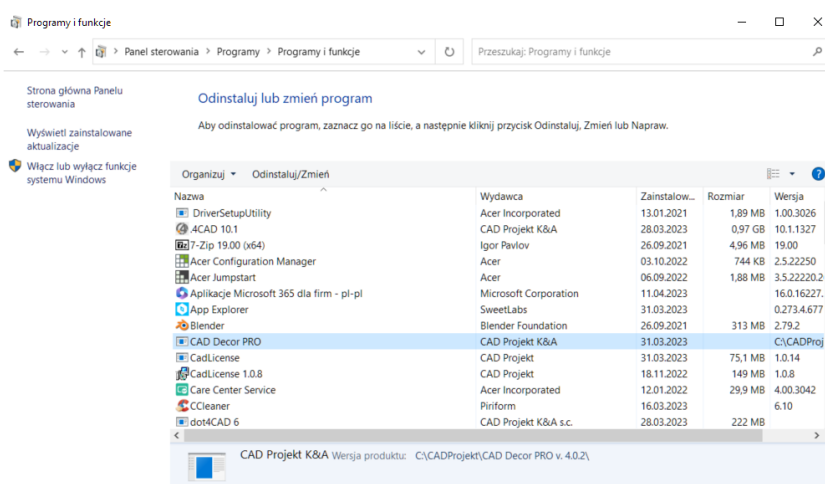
Programy i funkcje

Panel sterowania › Programy › Programy i funkcje

Przeszukaj: Programy i funkcje

Strona główna Panelu sterowania

Wyświetl zainstalowane aktualizacje

Włącz lub wyłącz funkcje systemu Windows

Odinstaluj lub zmień program

Aby odinstalować program, zaznacz go na liście, a następnie kliknij przycisk Odinstaluj, Zmień lub Napraw.

Organizuj ▾ Odinstaluj/Zmień

| Nazwa | Wydawca | Zainstalow... | Rozmiar | Wersja |
|---|---|---|---|---|
| DriverSetupUtility | Acer Incorporated | 13.01.2021 | 1,89 MB | 1.00.3026 |
| .4CAD 10.1 | CAD Projekt K&A | 28.03.2023 | 0,97 GB | 10.1.1327 |
| 7-Zip 19.00 (x64) | Igor Pavlov | 26.09.2021 | 4,96 MB | 19.00 |
| Acer Configuration Manager | Acer | 03.10.2022 | 744 KB | 2.5.22250 |
| Acer Jumpstart | Acer | 06.09.2022 | 1,88 MB | 3.5.22220.2 |
| Aplikacje Microsoft 365 dla firm - pl-pl | Microsoft Corporation | 11.04.2023 | | 16.0.16227. |
| App Explorer | SweetLabs | 31.03.2023 | | 0.273.4.677 |
| Blender | Blender Foundation | 26.09.2021 | 313 MB | 2.79.2 |
| CAD Decor PRO | CAD Projekt K&A | 31.03.2023 | | C:\CADProj |
| CadLicense | CAD Projekt | 31.03.2023 | 75,1 MB | 1.0.14 |
| CadLicense 1.0.8 | CAD Projekt | 18.11.2022 | 149 MB | 1.0.8 |
| Care Center Service | Acer Incorporated | 12.01.2022 | 29,9 MB | 4.00.3042 |
| CCleaner | Piriform | 16.03.2023 | | 6.10 |
| dot4CAD 6 | CAD Projekt K&A s.c. | 28.03.2023 | 222 MB | |

CAD Projekt K&A Wersja produktu: C:\CADProjekt\CAD Decor PRO v. 4.0.2\